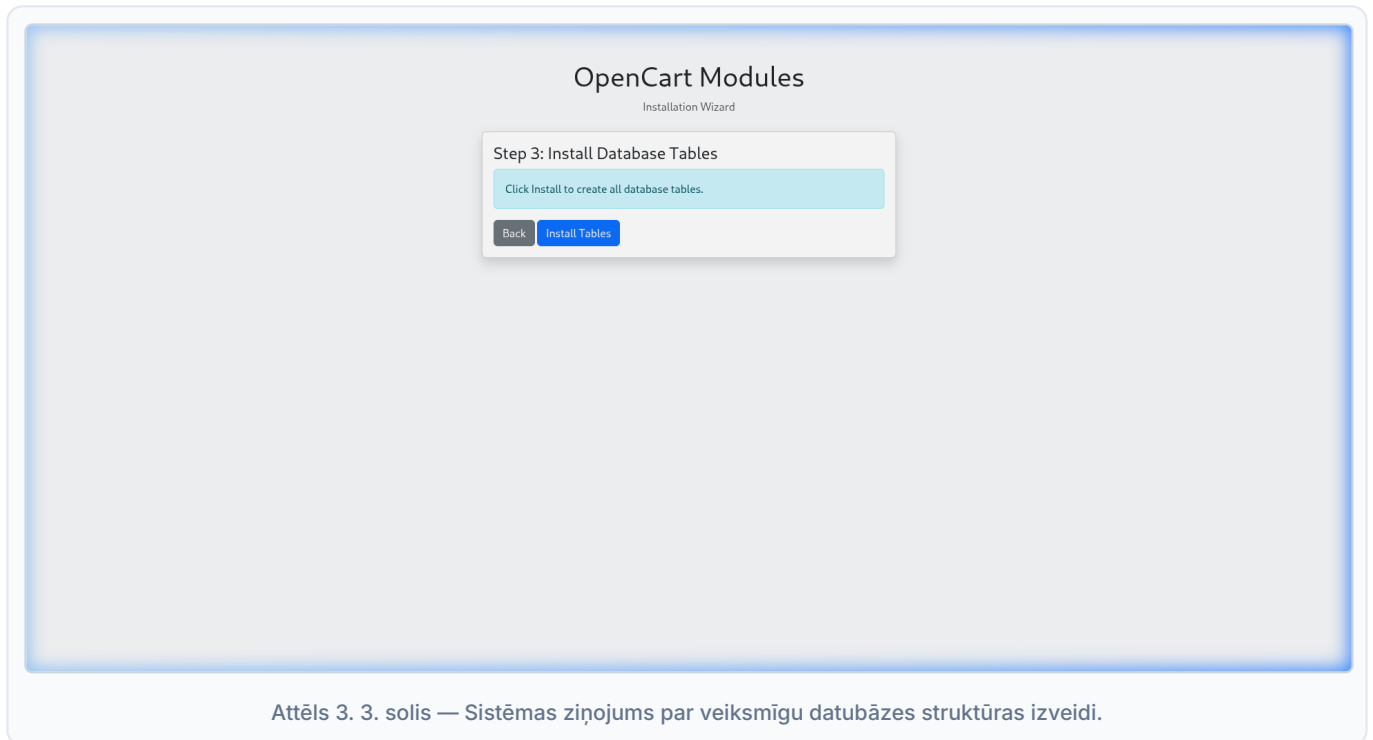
OpenCart Modules
Installation Wizard

Step 3: Install Database Tables

Click Install to create all database tables.

Back
Install Tables

Attēls 3. 3. solis — Sistēmas ziņojums par veiksmīgu datubāzes struktūras izveidi.